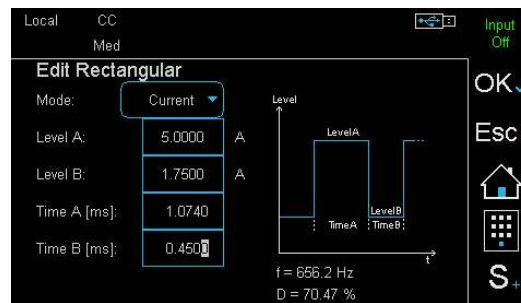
Local CC
Med

Input
Off

Edit Rectangular

Mode: Current

Level A: 5.0000 A

Level B: 1.7500 A

Time A [ms]: 1.0740

Time B [ms]: 0.4500

Level
LevelA
LevelB
TimeA
TimeB
t

f = 656.2 Hz
D = 70.47 %

OK
Esc
S